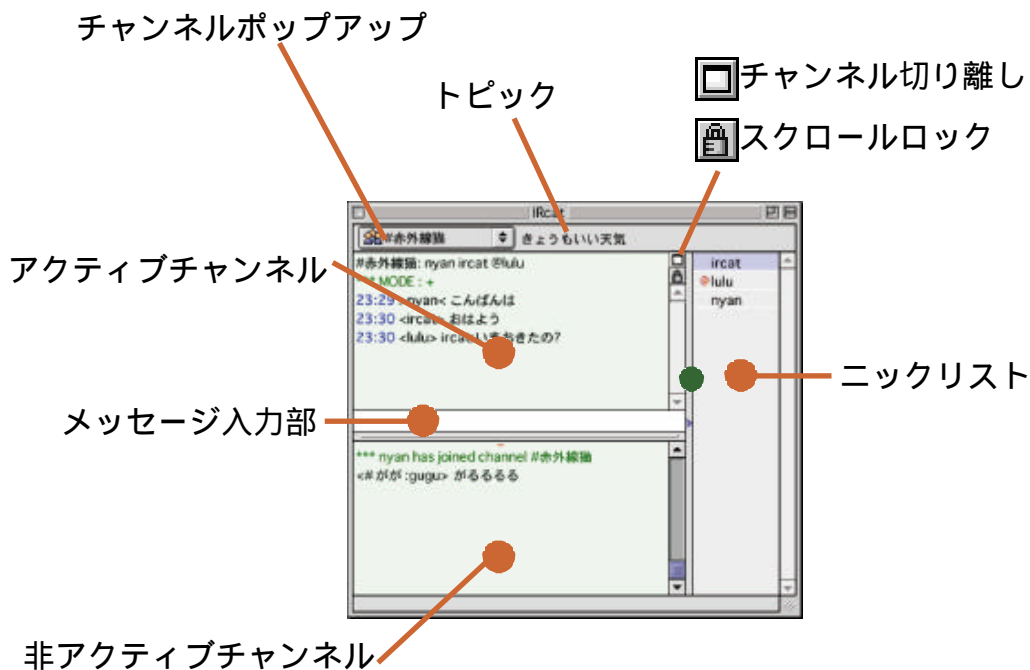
チャンネルポップアップ

トピック

チャンネル切り離し

スクロールロック

IRcat

#赤外線猫

きょうもいい天気

アクティブチャンネル

#赤外線猫: nyan ircat @lulu
*** MODE : +
23:29 >nyan< こんばんは
23:30 <ircat> おはよう
23:30 <lulu> ircatいまおきたの?

ircat
@lulu
nyan

ニックリスト

メッセージ入力部

*** nyan has joined channel #赤外線猫
<#がが :gugu> がるるるる

非アクティブチャンネル